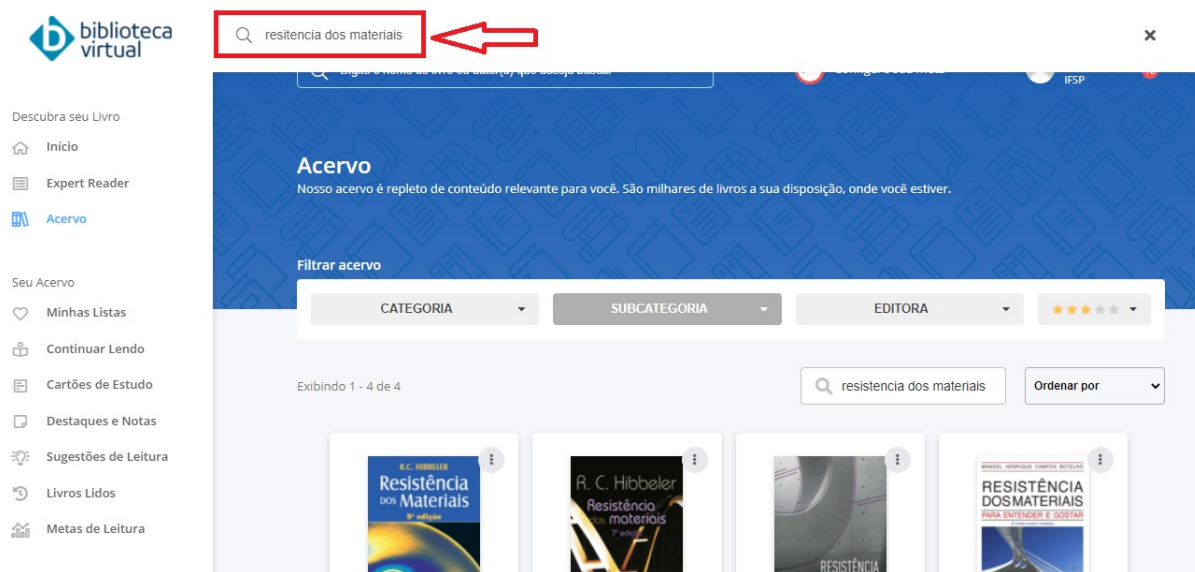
biblioteca virtual

resitencia dos materiais

Descubra seu Livro
Início
Expert Reader
Acervo

Seu Acervo
Minhas Listas
Continuar Lendo
Cartões de Estudo
Destaques e Notas
Sugestões de Leitura
Livros Lidos
Metas de Leitura

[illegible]
IFSP

Acervo
Nosso acervo é repleto de conteúdo relevante para você. São milhares de livros a sua disposição, onde você estiver.

Filtrar acervo
CATEGORIA
SUBCATEGORIA
EDITORA

Exibindo 1 - 4 de 4
resistencia dos materiais
Ordenar por

R.C. HIBBELER
Resistência dos Materiais
5ª edição

R. C. Hibbeler
Resistência dos materiais
7ª edição

RESISTÊNCIA

MANOEL HENRIQUE CAMPOS BOTELHO
RESISTÊNCIA DOS MATERIAIS
PARA ENTENDER E GOSTAR